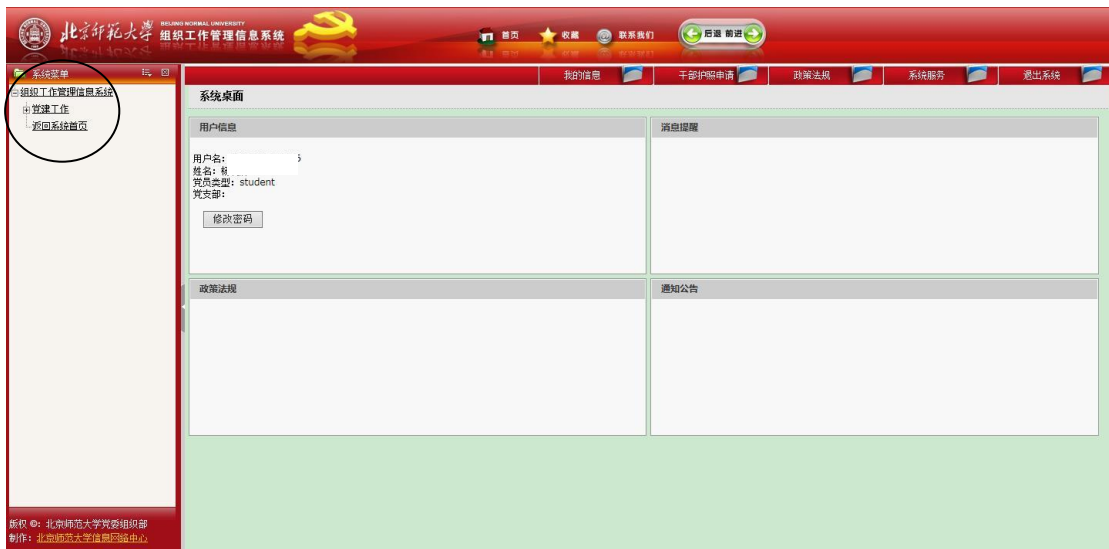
北京師范大學 BEIJING NORMAL UNIVERSITY 组织工作管理信息系统

首页 收藏 联系我们 后退 前进

系统菜单

组织工作管理信息系统
党建工作
返回系统首页

我的信息 干部护照申请 政策法规 系统服务 退出系统

系统桌面

用户信息

用户名: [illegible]5
姓名: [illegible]
党员类型: student
党支部:

修改密码

消息提醒

政策法规

通知公告

版权 ©: 北京师范大学党委组织部
制作: 北京师范大学信息网络中心